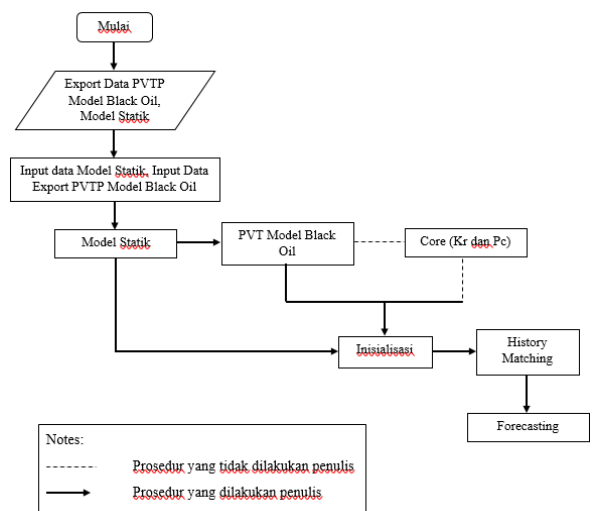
Mulai

Export Data PVTP Model Black Oil, Model Statik

Input data Model Statik, Input Data Export PVTP Model Black Oil

Model Statik

PVT Model Black Oil

Core (Kr dan Pc)

Inisialisasi

History Matching

Forecasting

Notes:

Prosedur yang tidak dilakukan penulis

Prosedur yang dilakukan penulis